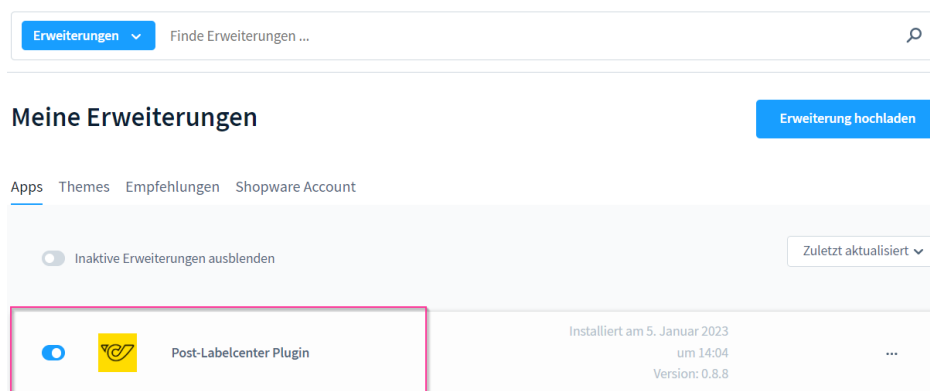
Erweiterungen

Finde Erweiterungen ...

Meine Erweiterungen

Erweiterung hochladen

Apps Themes Empfehlungen Shopware Account

Inaktive Erweiterungen ausblenden

Zuletzt aktualisiert

Post-Labelcenter Plugin

Installiert am 5. Januar 2023 um 14:04 Version: 0.8.8

...